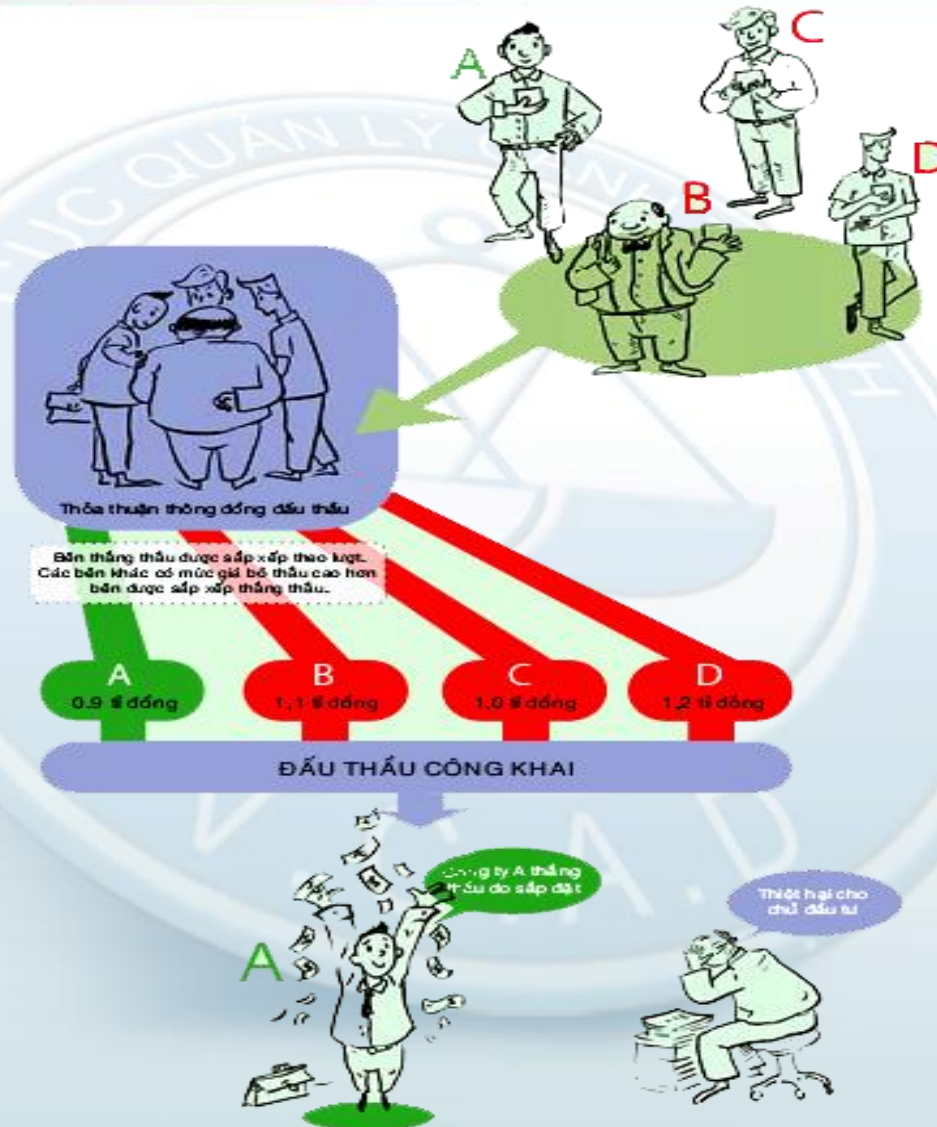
A

C

D

B

Thỏa thuận thông đồng đấu thầu

Bên thắng thầu được sắp xếp theo lượt. Các bên khác có mức giá bỏ thầu cao hơn bên được sắp xếp thắng thầu.

A
0,9 tỉ đồng

B
1,1 tỉ đồng

C
1,0 tỉ đồng

D
1,2 tỉ đồng

ĐẤU THẦU CÔNG KHAI

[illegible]g ty A thắng thầu do sắp đặt

Thiệt hại cho chủ đầu tư

A